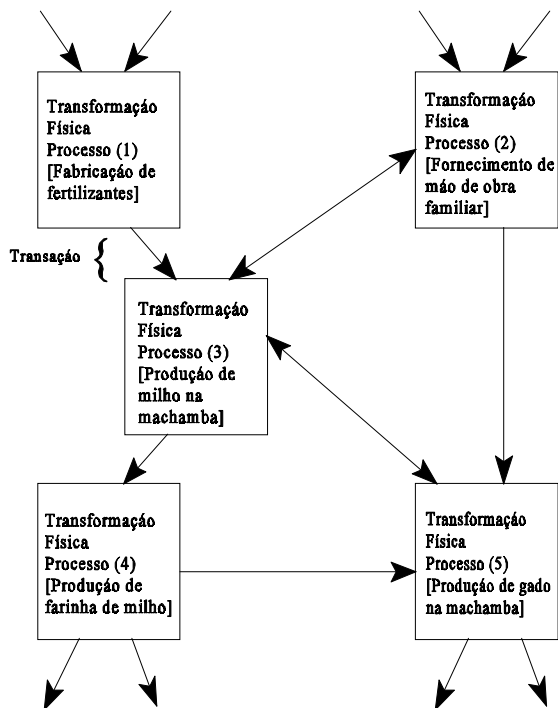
Transformaçáo Física Processo (1) [Fabricaçáo de fertilizantes]

Transformaçáo Física Processo (2) [Fornecimento de máo de obra familiar]

Transaçáo

Transformaçáo Física Processo (3) [Produçáo de milho na machamba]

Transformaçáo Física Processo (4) [Produçáo de farinha de milho]

Transformaçáo Física Processo (5) [Produçáo de gado na machamba]